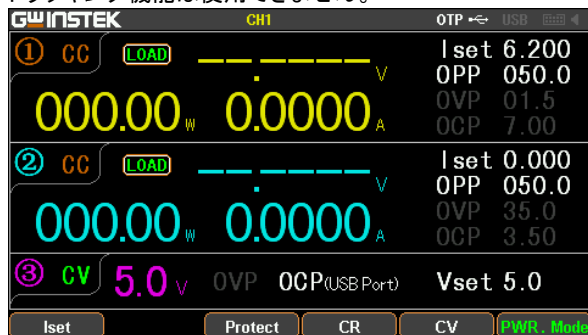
GWINSTEK CH1 OTP USB

① CC LOAD __.____ V
000.00 W 0.0000 A
Iset 6.200
OPP 050.0
OVP 01.5
OCP 7.00

② CC LOAD __.____ V
000.00 W 0.0000 A
Iset 0.000
OPP 050.0
OVP 35.0
OCP 3.50

③ CV 5.0 V OVP OCP(USB Port) Vset 5.0

Iset Protect CR CV PWR. Mode